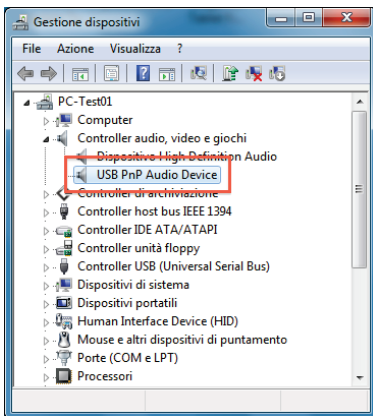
Gestione dispositivi

File Azione Visualizza ?

PC-Test01
Computer
Controller audio, video e giochi
Dispositivo High Definition Audio
USB PnP Audio Device
Controller di archiviazione
Controller host bus IEEE 1394
Controller IDE ATA/ATAPI
Controller unità floppy
Controller USB (Universal Serial Bus)
Dispositivi di sistema
Dispositivi portatili
Human Interface Device (HID)
Mouse e altri dispositivi di puntamento
Porte (COM e LPT)
Processori